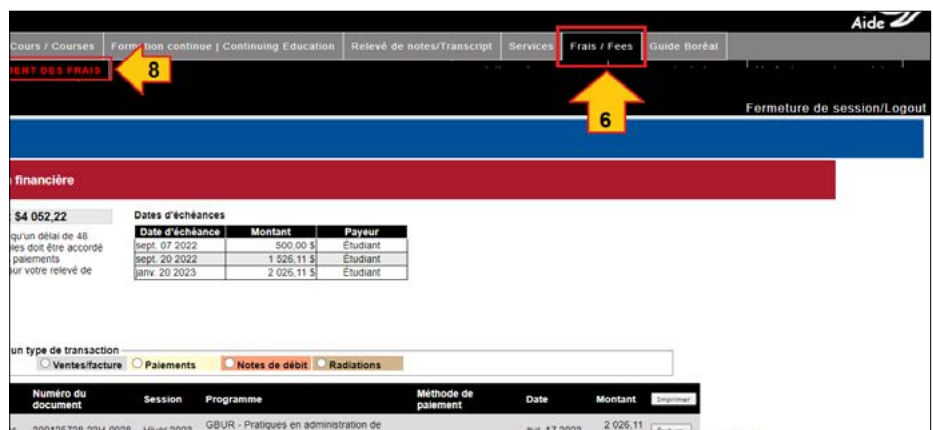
Aide

Cours / Courses | Formation continue | Continuing Education | Relevé de notes/Transcript | Services | Frais / Fees | Guide Boréal

MENT DES FRAIS

8

6

Fermeture de session/Logout

financière

$4 052,22

qu'un délai de 48 les doit être accordé paiements sur votre relevé de

Dates d'échéances

| Date d'échéance | Montant | Payeur |
|---|---|---|
| sept. 07 2022 | 500,00 $ | Étudiant |
| sept. 20 2022 | 1 526,11 $ | Étudiant |
| janv. 20 2023 | 2 026,11 $ | Étudiant |

un type de transaction
Ventes/facture | Paiements | Notes de débit | Radiations

| Numéro du document | Session | Programme | Méthode de paiement | Date | Montant | Imprimer |
|---|---|---|---|---|---|---|
| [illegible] | Hiver 2023 | GBUR - Pratiques en administration de | | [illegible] | 2 026,11 | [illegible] |